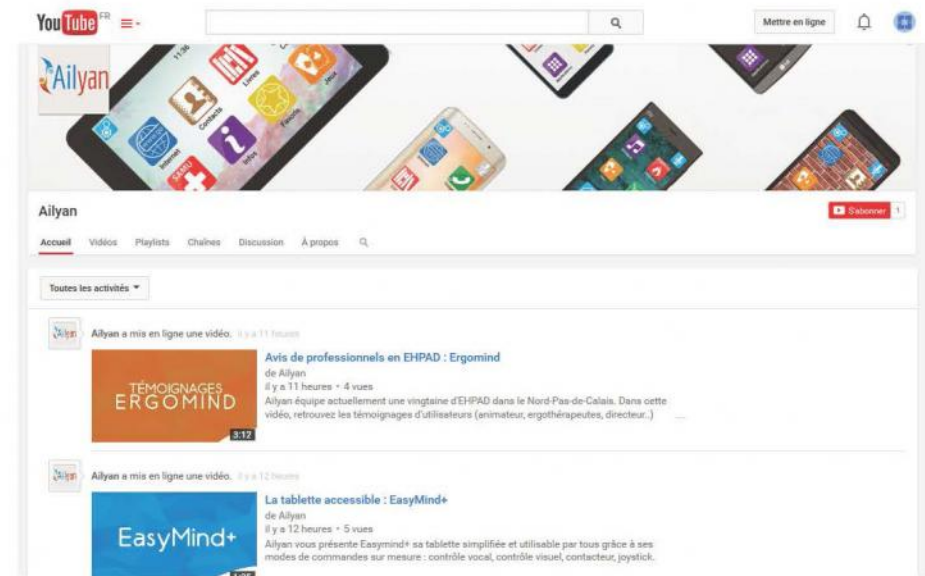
YouTube FR

Mettre en ligne

Ailyan

11:36 Livres Contacts Jeux Favoris Internet Infos SAMU

Ailyan

S'abonner 1

Accueil Vidéos Playlists Chaînes Discussion À propos

Toutes les activités

Ailyan Ailyan a mis en ligne une vidéo. il y a 11 heures

TÉMOIGNAGES ERGOMIND 3:12

Avis de professionnels en EHPAD : Ergomind
de Ailyan
il y a 11 heures • 4 vues
Ailyan équipe actuellement une vingtaine d'EHPAD dans le Nord-Pas-de-Calais. Dans cette vidéo, retrouvez les témoignages d'utilisateurs (animateur, ergothérapeutes, directeur...) ...

Ailyan Ailyan a mis en ligne une vidéo. il y a 12 heures

EasyMind+ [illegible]

La tablette accessible : EasyMind+
de Ailyan
il y a 12 heures • 5 vues
Ailyan vous présente Easymind+ sa tablette simplifiée et utilisable par tous grâce à ses modes de commandes sur mesure : contrôle vocal, contrôle visuel, contacteur, joystick.